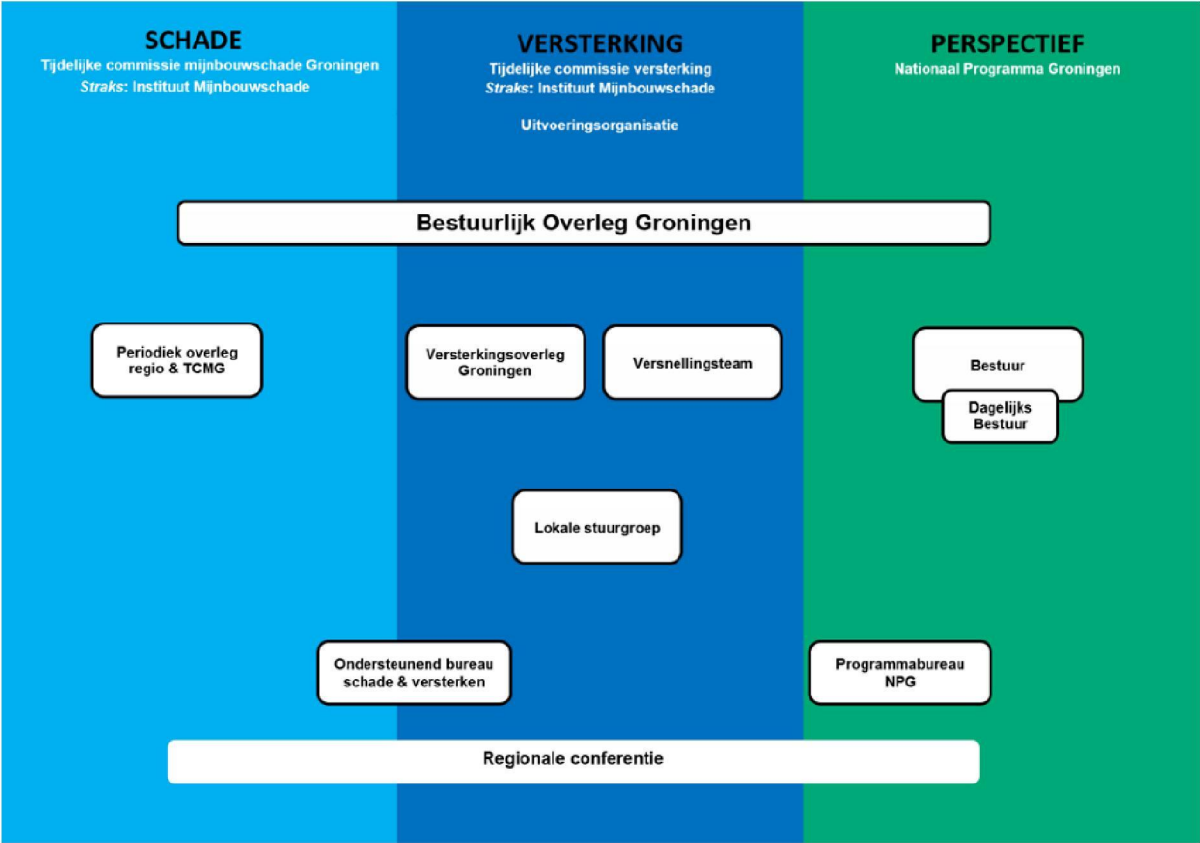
SCHADE
Tijdelijke commissie mijnbouwschade Groningen
*Straks*: Instituut Mijnbouwschade

VERSTERKING
Tijdelijke commissie versterking
*Straks*: Instituut Mijnbouwschade

Uitvoeringsorganisatie

PERSPECTIEF
Nationaal Programma Groningen

Bestuurlijk Overleg Groningen

Periodiek overleg regio & TCMG

Versterkingsoverleg Groningen

Versnellingsteam

Bestuur

Dagelijks Bestuur

Lokale stuurgroep

Ondersteunend bureau schade & versterken

Programmabureau NPG

Regionale conferentie